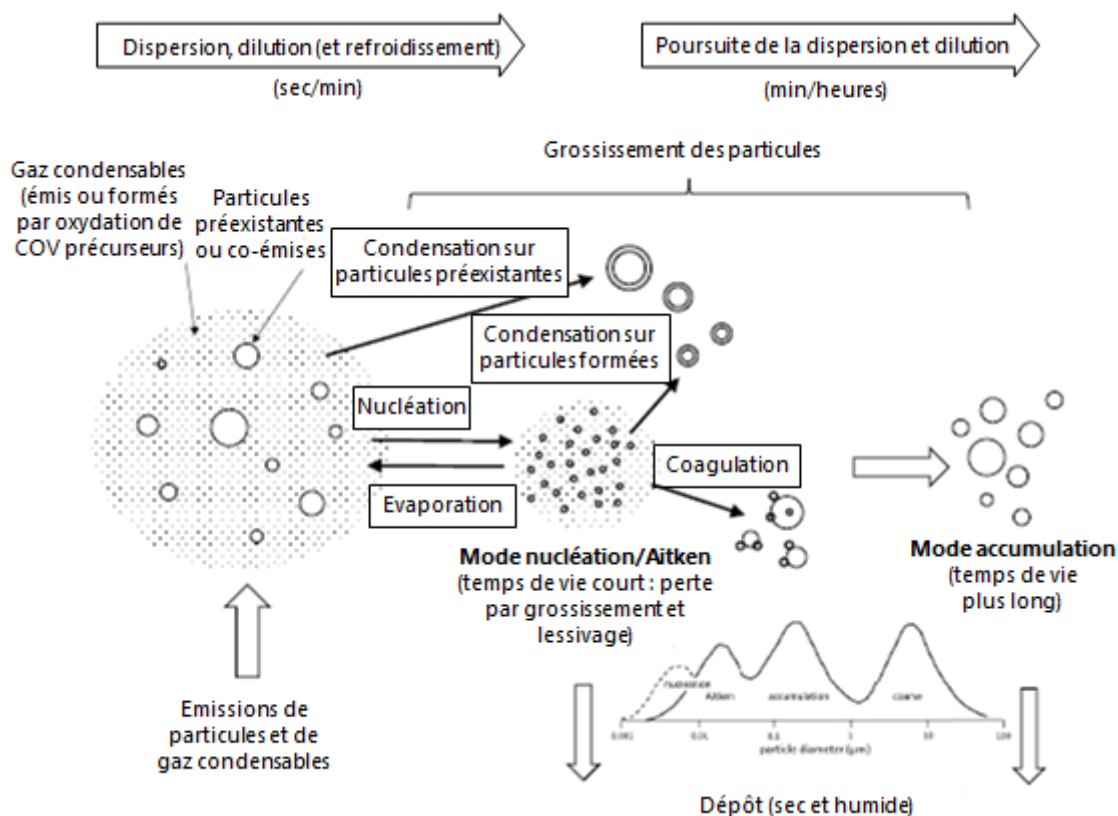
Dispersion, dilution (et refroidissement)

(sec/min)

Poursuite de la dispersion et dilution

(min/heures)

Grossissement des particules

Gaz condensables (émis ou formés par oxydation de COV précurseurs)

Particules préexistantes ou co-émises

Condensation sur particules préexistantes

Condensation sur particules formées

Nucléation

Evaporation

Coagulation

Mode nucléation/Aitken (temps de vie court : perte par grossissement et lessivage)

Mode accumulation (temps de vie plus long)

nucleation

Aitken

accumulation

coarse

0.001

0.01

0.1

1

10

100

particle diameter (µm)

Emissions de particules et de gaz condensables

Dépôt (sec et humide)